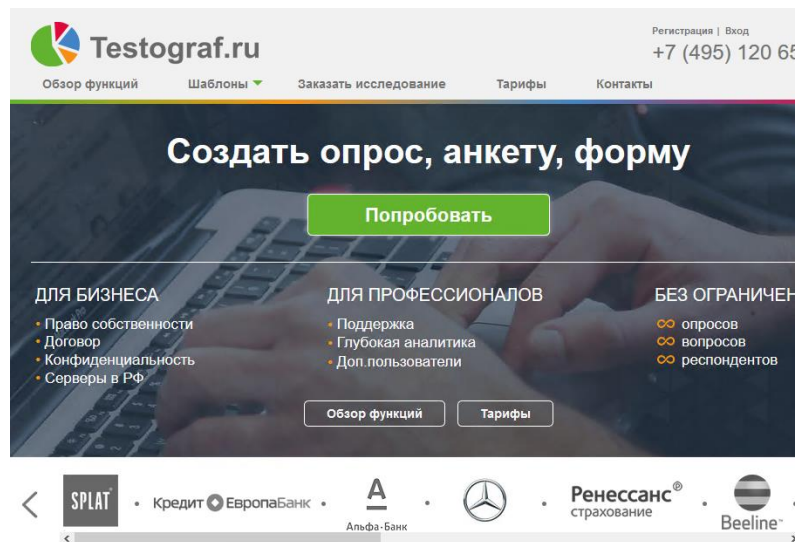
Testograf.ru

Регистрация | Вход

+7 (495) 120 65

Обзор функций Шаблоны Заказать исследование Тарифы Контакты

Создать опрос, анкету, форму

Попробовать

ДЛЯ БИЗНЕСА
• Право собственности
• Договор
• Конфиденциальность
• Серверы в РФ

ДЛЯ ПРОФЕССИОНАЛОВ
• Поддержка
• Глубокая аналитика
• Доп.пользователи

БЕЗ ОГРАНИЧЕН
∞ опросов
∞ вопросов
∞ респондентов

Обзор функций Тарифы

SPLAT • Кредит Европа Банк • А Альфа-Банк • • Ренессанс® страхование • Beeline